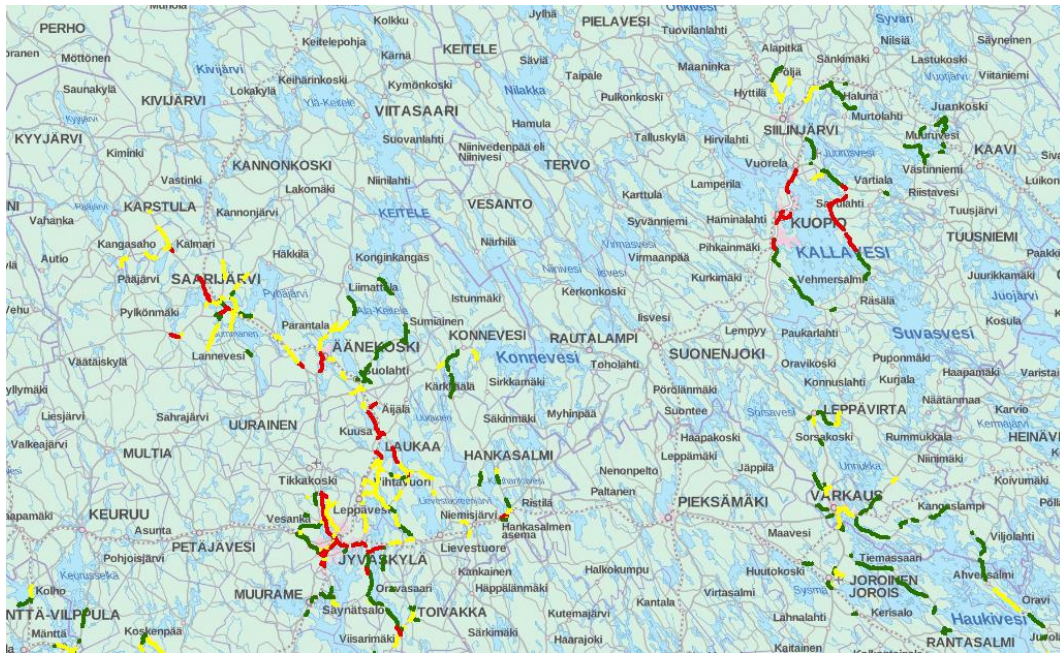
Muhola
PERHO
Möttönen
Saunakylä
KIVIJÄRVI
Lokakylä
Kivijärvi
Keiteleohja
Kärnä
Keiharinkoski
Kymönkoski
Kolkku
KEITELE
Sävia
Jylhä
PIELAVESI
Tuovilanlahti
Maaninka
Taipale
Nilakka
Pulkonkoski
Hamula
VIITASAARI
Suovanlahti
KYYJÄRVI
Kiminki
KANNONKOSKI
Vastinki
Lakomäki
Niinilahti
Niinivedenpää eli Niinivesi
TERVO
Talluskylä
Hirvilahti
Karttula
Lamperila
Syvänniemi
Haminalahti
Pihkainmäki
Kurkimäki
Virmaanpää
Närhilä
VESANTO
KEITELE
KARSTULA
Kannonjärvi
Vahanka
Kangasaho
Kalmari
Autio
Pääjärvi
SAARIJÄRVI
Häkkilä
Konginkangas
Liimattala
Pylkönmäki
Parantala
Istunmäki
Sumiainen
Kerkonkoski
Iisvesi
ÄÄNEKOSKI
KONNEVESI
Konnevesi
RAUTALAMPI
Toholahti
SUONENJOKI
Lannevesi
Väätäiskylä
Suolahti
Kärkkälä
Sirkkamäki
Äijälä
Säkinmäki
Myhinpää
Pörölänmäki
Suontee
Liesjärvi
Sahrajärvi
UURAINEN
Kuusa
LAUKAA
HANKASALMI
Haapakoski
Leppämäki
Jäppilä
Valkeajärvi
MULTIA
Nenonpelto
Paltanen
Tikkakoski
Vihtavuori
Ristilä
Leppävesi
Niemisjärvi
Hankasalmen asema
PIEKSÄMÄKI
KEURUU
Asunta
Vesanka
Lievestuore
PETÄJÄVESI
Pohjoisjärvi
JYVÄSKYLÄ
Keuruselkä
Kankainen
Häppälänmäki
Halkokumpu
MUURAME
Oravasaari
Säynätsalo
TOIVAKKA
Kutemajärvi
Kantala
Virtasalmi
Kolho
NTTÄ-VILPPULA
Mänttä
Koskenpää
Viisarimäki
Särkimäki
Haarajoki
Kaitainen
Alapitkä
Sänkimäki
Pöljä
Hyttilä
Haluna
Murtolahti
Syvari
Nilsiä
Lastukoski
Vuotjärvi
Sänneinen
Viitaniemi
Juankoski
Muuruvesi
SIILINJÄRVI
Vuorela
Sarvilahti
Vartiala
Västinniemi
KAAVI
Riistavesi
Tuusjärvi
KUOPIO
KALLAVESI
TUUSNIEMI
Vehmersalmi
Juurikkamäki
Juojärvi
Räsälä
Kosula
Lempyy
Paukarlahti
Suvasvesi
Oravikoski
Puponmäki
Konnuslahti
Kurjala
Haapamäki
Varistai
LEPPÄVIRTA
Sorsavesi
Näätänmaa
Karvio
Sorsakoski
Rummukkala
HEINÄV
Niinimäki
Unnukka
VARKAUS
Koivumäki
Kangaslampi
Maavesi
Viljolahti
Tiemassaari
Huutokoski
Ahvensalmi
JOROINEN
JOROIS
Kerisalo
Oravi
Lahnalahti
Haukivesi
RANTASALMI
Sysmä
Paakl
Luikon
Siva
Juo